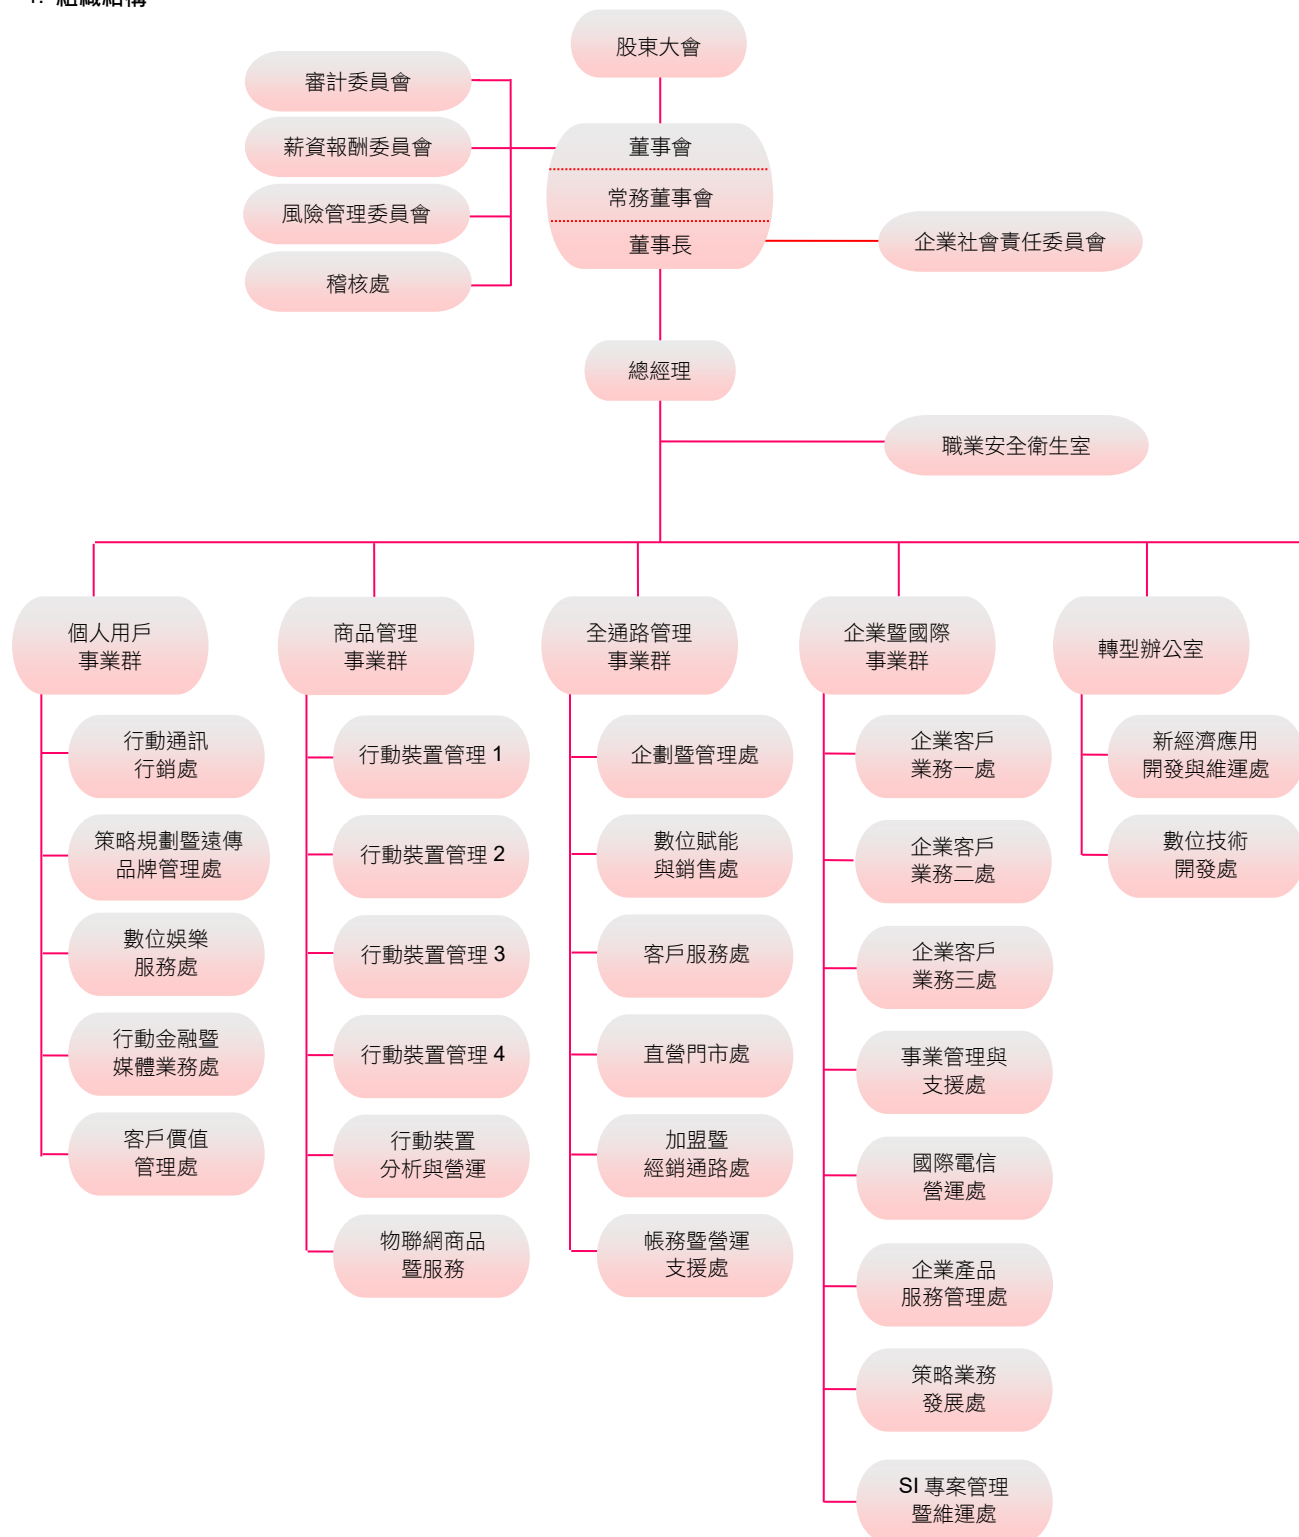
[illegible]

股東大會

審計委員會

薪資報酬委員會

風險管理委員會

稽核處

董事會

常務董事會

董事長

企業社會責任委員會

總經理

職業安全衛生室

個人用戶
事業群

行動通訊
行銷處

策略規劃暨遠傳
品牌管理處

數位娛樂
服務處

行動金融暨
媒體業務處

客戶價值
管理處

商品管理
事業群

行動裝置管理 1

行動裝置管理 2

行動裝置管理 3

行動裝置管理 4

行動裝置
分析與營運

物聯網商品
暨服務

全通路管理
事業群

企劃暨管理處

數位賦能
與銷售處

客戶服務處

直營門市處

加盟暨
經銷通路處

帳務暨營運
支援處

企業暨國際
事業群

企業客戶
業務一處

企業客戶
業務二處

企業客戶
業務三處

事業管理與
支援處

國際電信
營運處

企業產品
服務管理處

策略業務
發展處

SI 專案管理
暨維運處

轉型辦公室

新經濟應用
開發與維運處

數位技術
開發處